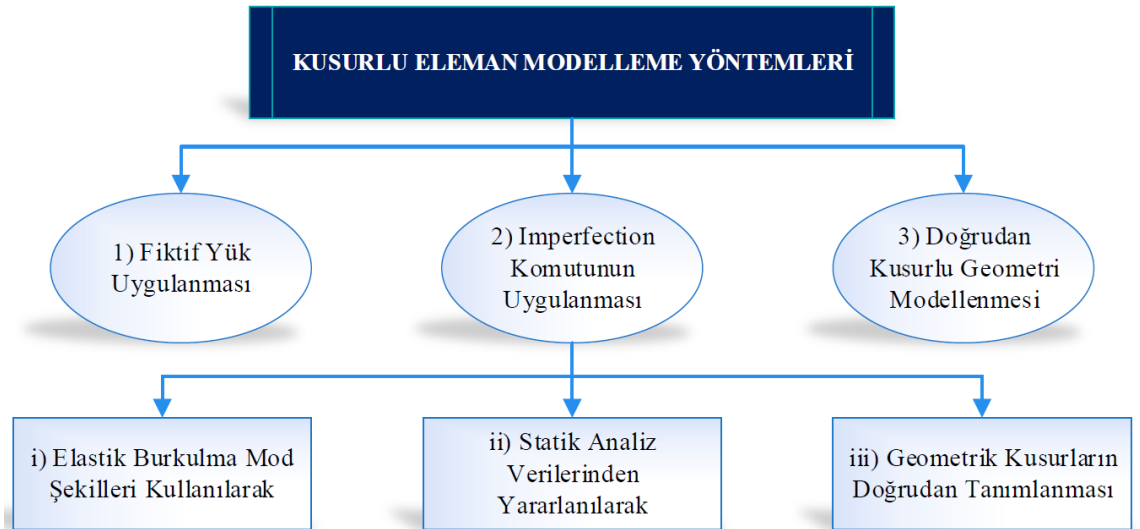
KUSURLU ELEMAN MODELLEME YÖNTEMLERİ

1) Fiktif Yük Uygulanması

2) Imperfection Komutunun Uygulanması

3) Doğrudan Kusurlu Geometri Modellenmesi

i) Elastik Burkulma Mod Şekilleri Kullanılarak

ii) Statik Analiz Verilerinden Yararlanılarak

iii) Geometrik Kusurların Doğrudan Tanımlanması